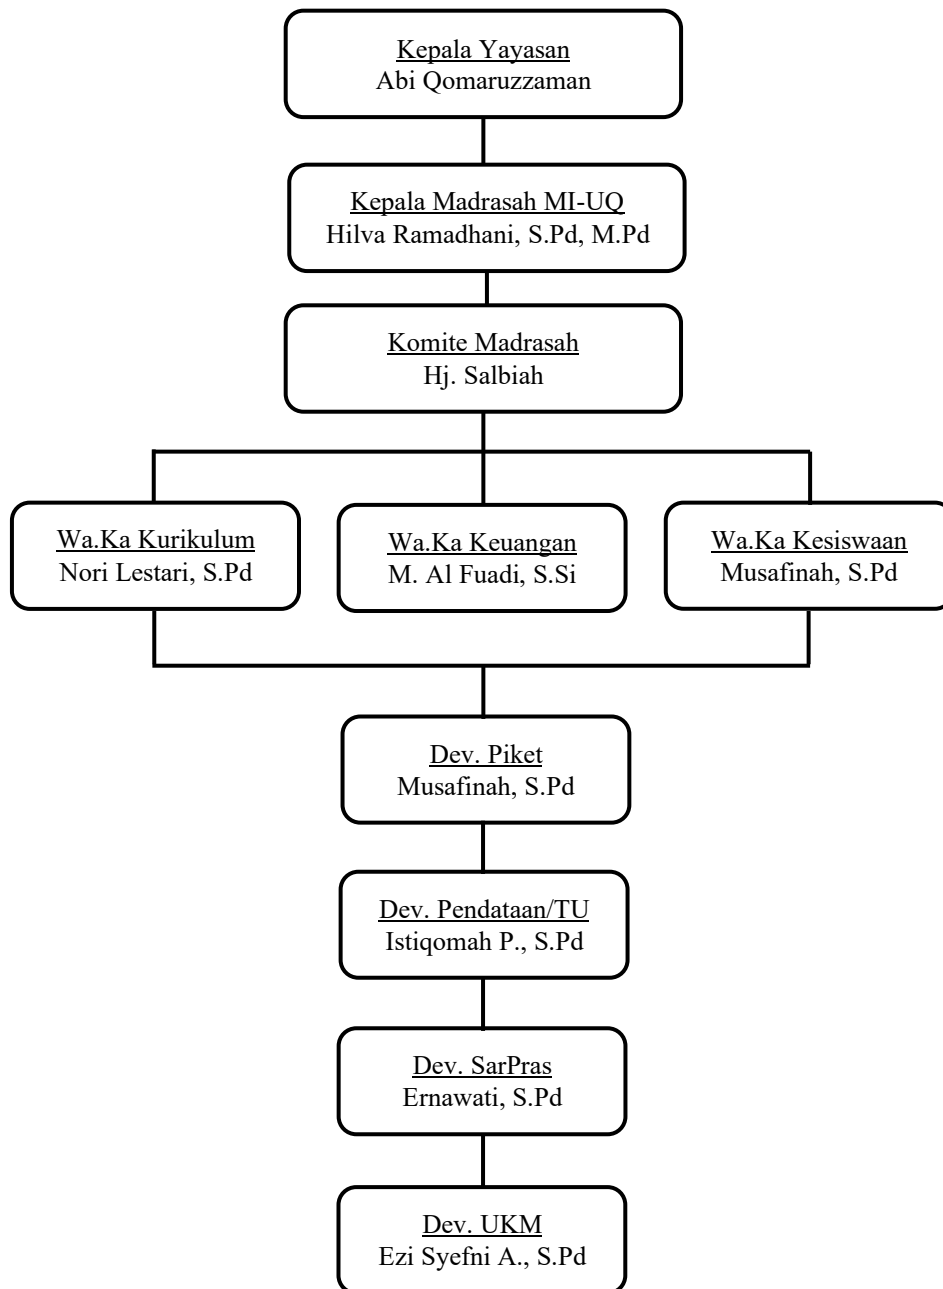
Kepala Yayasan
Abi Qomaruzzaman

Kepala Madrasah MI-UQ
Hilva Ramadhani, S.Pd, M.Pd

Komite Madrasah
Hj. Salbiah

Wa.Ka Kurikulum
Nori Lestari, S.Pd

Wa.Ka Keuangan
M. Al Fuadi, S.Si

Wa.Ka Kesiswaan
Musafinah, S.Pd

Dev. Piket
Musafinah, S.Pd

Dev. Pendataan/TU
Istiqomah P., S.Pd

Dev. SarPras
Ernawati, S.Pd

Dev. UKM
Ezi Syefni A., S.Pd